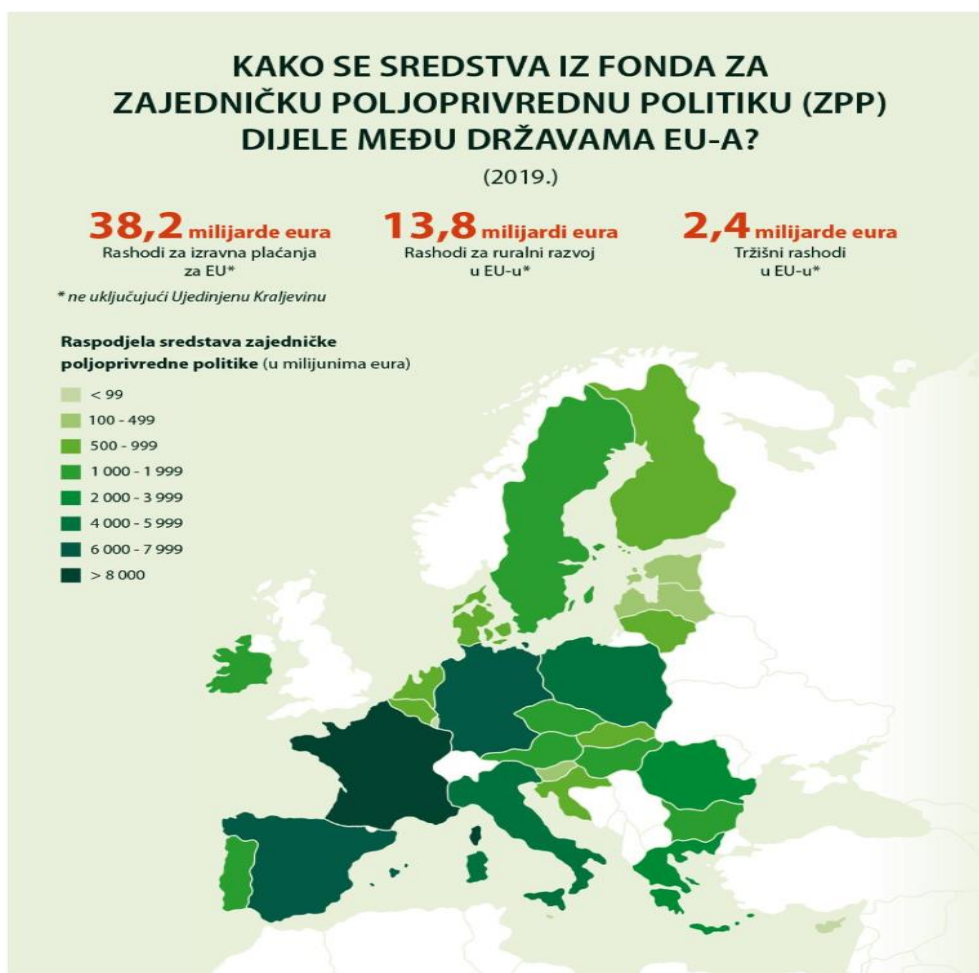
KAKO SE SREDSTVA IZ FONDA ZA ZAJEDNIČKU POLJOPRIVREDNU POLITIKU (ZPP) DIJELE MEĐU DRŽAVAMA EU-A?

(2019.)

38,2 milijarde eura
Rashodi za izravna plaćanja za EU*

13,8 milijardi eura
Rashodi za ruralni razvoj u EU-u*

2,4 milijarde eura
Tržišni rashodi u EU-u*

* ne uključujući Ujedinjenu Kraljevinu

Raspodjela sredstava zajedničke poljoprivredne politike (u milijunima eura)

< 99
100 - 499
500 - 999
1 000 - 1 999
2 000 - 3 999
4 000 - 5 999
6 000 - 7 999
> 8 000